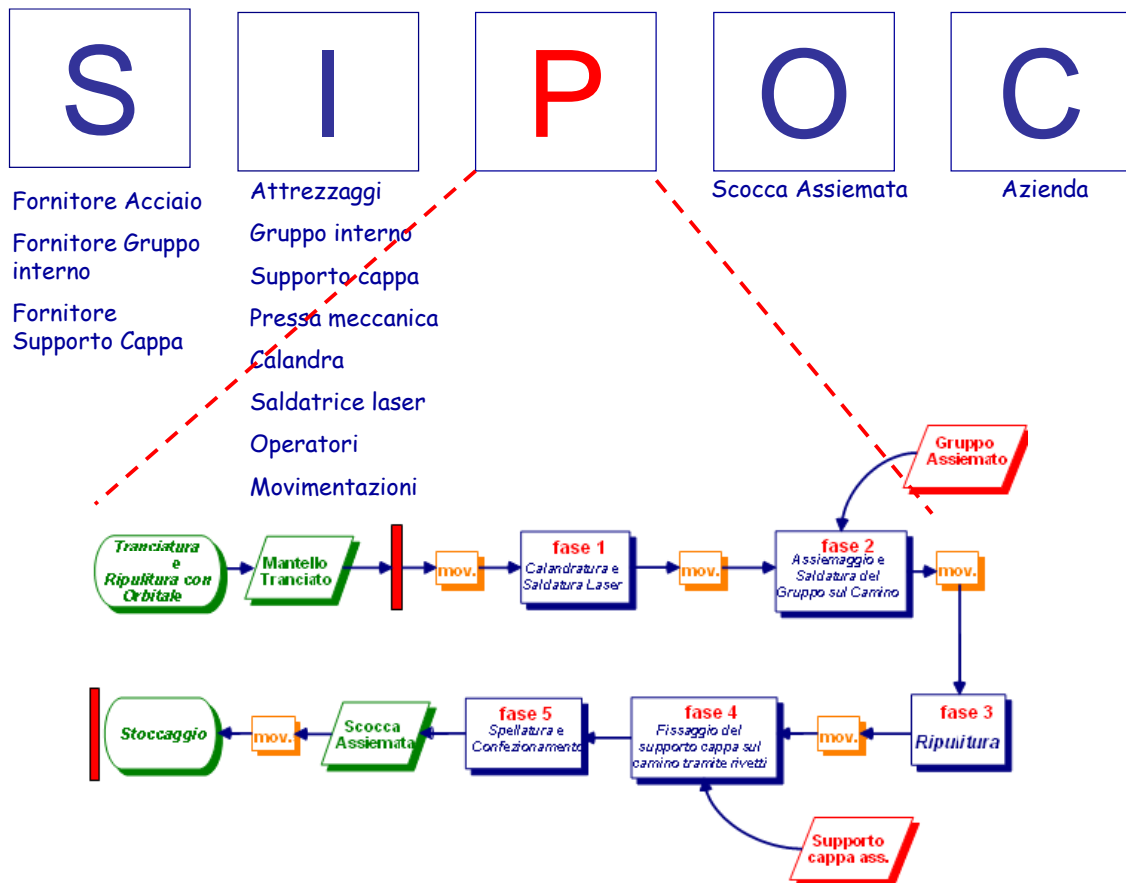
S

I

P

O

C

Fornitore Acciaio

Fornitore Gruppo interno

Fornitore Supporto Cappa

Attrezzaggi

Gruppo interno

Supporto cappa

Pressa meccanica

Calandra

Saldatrice laser

Operatori

Movimentazioni

Scocca Assiemata

Azienda

Gruppo Assiemato

Tranciatura e Ripulitura con Orbitale

Mantello Tranciato

mov.

fase 1
Calandratura e Saldatura Laser

mov.

fase 2
Assiemaggio e Saldatura del Gruppo sul Camino

mov.

fase 3
Ripuitura

mov.

fase 4
Fissaggio del supporto cappa sul camino tramite rivetti

Supporto cappa ass.

fase 5
Spellatura e Confezionamento

Scocca Assiemata

mov.

Stoccaggio